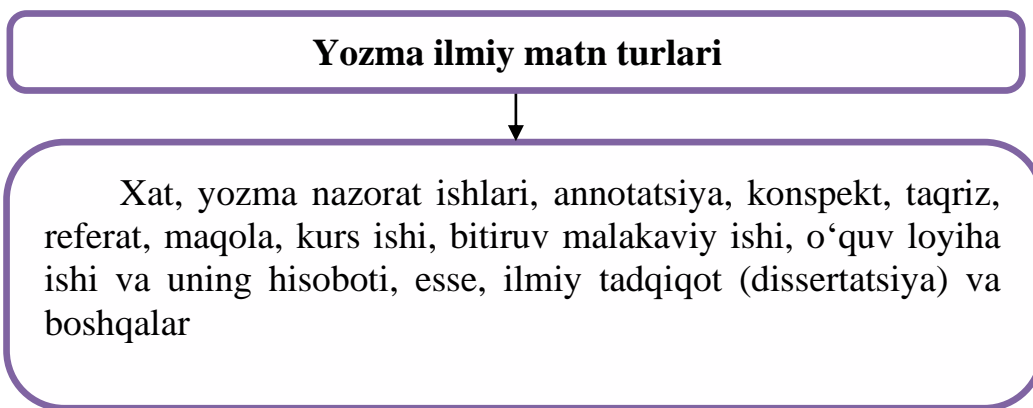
Yozma ilmiy matn turlari

Xat, yozma nazorat ishlari, annotatsiya, konspekt, taqriz, referat, maqola, kurs ishi, bitiruv malakaviy ishi, o‘quv loyiha ishi va uning hisoboti, esse, ilmiy tadqiqot (dissertatsiya) va boshqalar